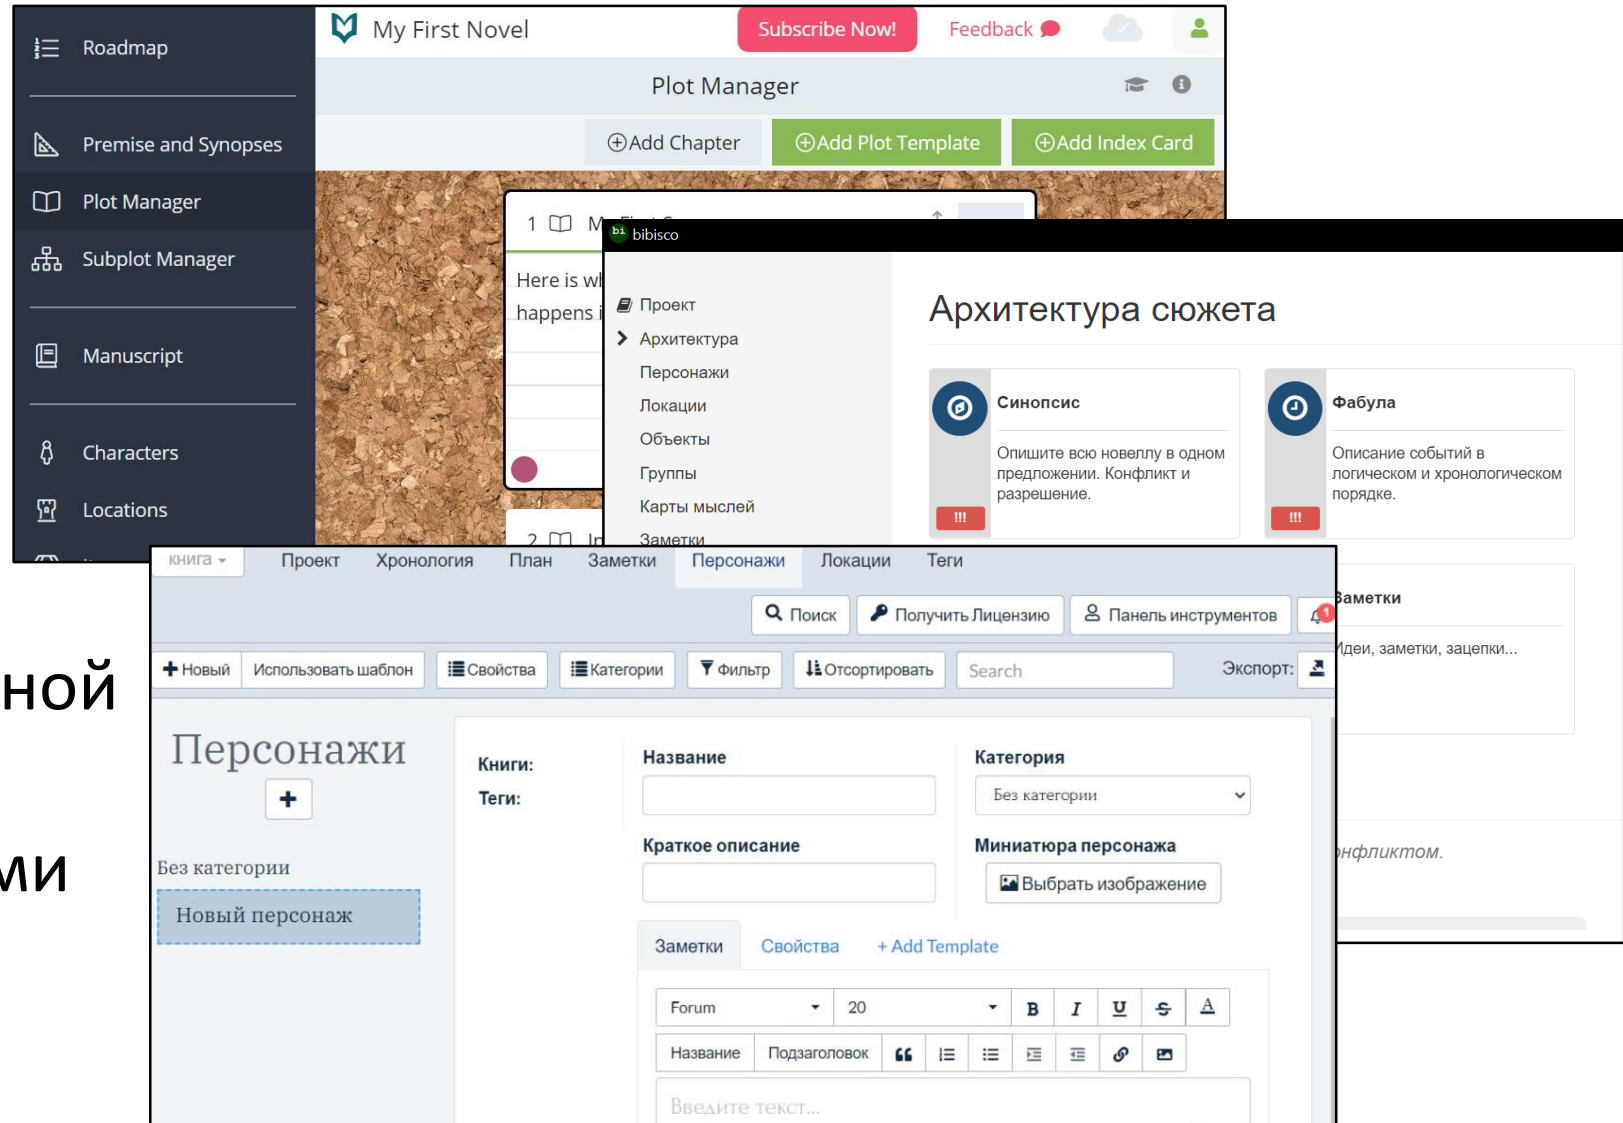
Roadmap

Premise and Synopses

Plot Manager

Subplot Manager

Manuscript

Characters

Locations

My First Novel

Subscribe Now!

Feedback

Plot Manager

⊕Add Chapter

⊕Add Plot Template

⊕Add Index Card

1

Here is wh
happens i

2

bibisco

Проект
Архитектура
Персонажи
Локации
Объекты
Группы
Карты мыслей
Заметки

Архитектура сюжета

Синопсис

Опишите всю новеллу в одном предложении. Конфликт и разрешение.

!!!

Фабула

Описание событий в логическом и хронологическом порядке.

!!!

Заметки

Идеи, заметки, зацепки...

онфликтом.

ной

ми

книга

Проект
Хронология
План
Заметки
Персонажи
Локации
Теги

Поиск
Получить Лицензию
Панель инструментов

1

Новый
Использовать шаблон
Свойства
Категории
Фильтр
Отсортировать
Search
Экспорт:

Персонажи

+

Без категории

Новый персонаж

Книги:
Теги:

Название

Категория

Без категории

Краткое описание

Миниатюра персонажа

Выбрать изображение

Заметки
Свойства
+ Add Template

Forum
20
B
I
U
S
A

Название
Подзаголовок

Введите текст...